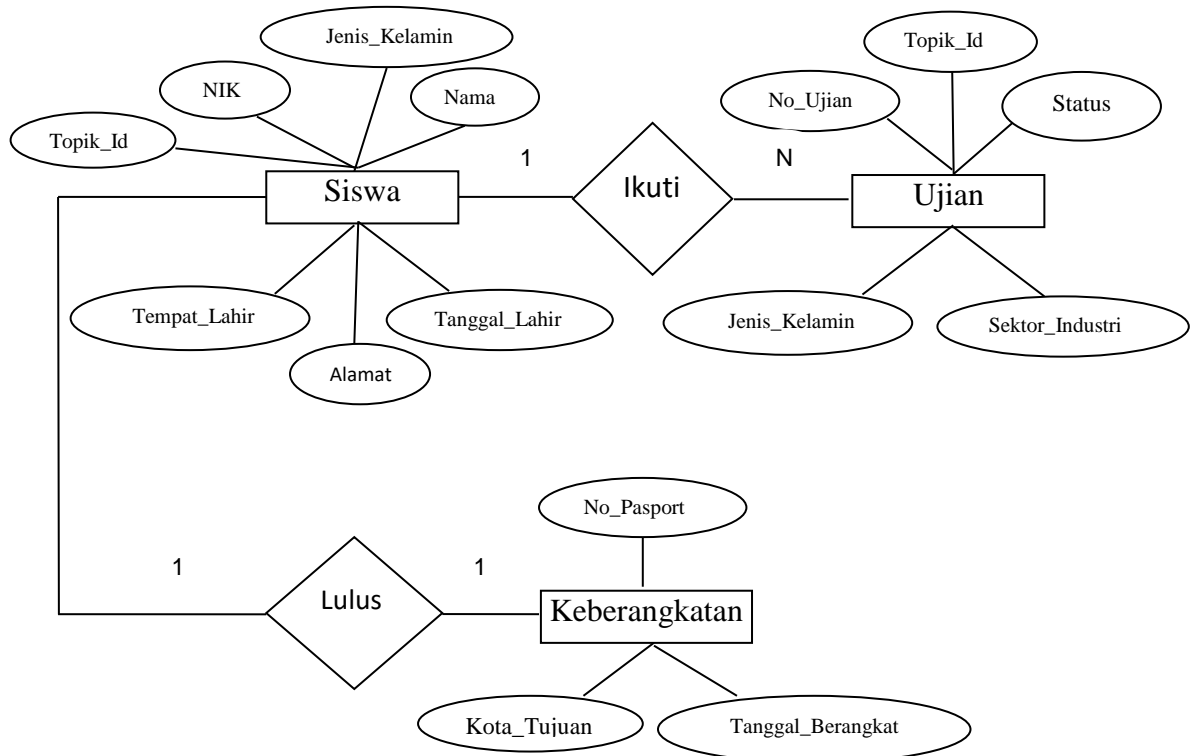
Jenis_Kelamin

NIK

Nama

Topik_Id

Siswa

1

Ikuti

N

Topik_Id

No_Ujian

Status

Ujian

Tempat_Lahir

Tanggal_Lahir

Alamat

Jenis_Kelamin

Sektor_Industri

No_Pasport

1

1

Lulus

Keberangkatan

Kota_Tujuan

Tanggal_Berangkat